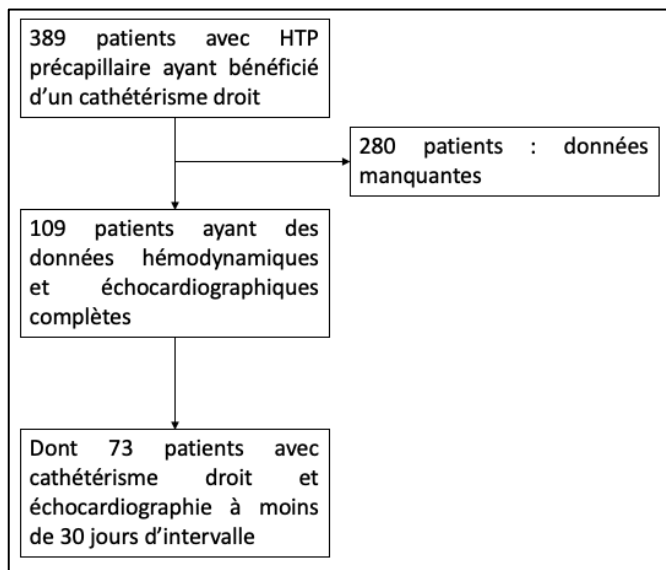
389 patients avec HTP précapillaire ayant bénéficié d'un cathétérisme droit

280 patients : données manquantes

109 patients ayant des données hémodynamiques et échocardiographiques complètes

Dont 73 patients avec cathétérisme droit et échocardiographie à moins de 30 jours d'intervalle